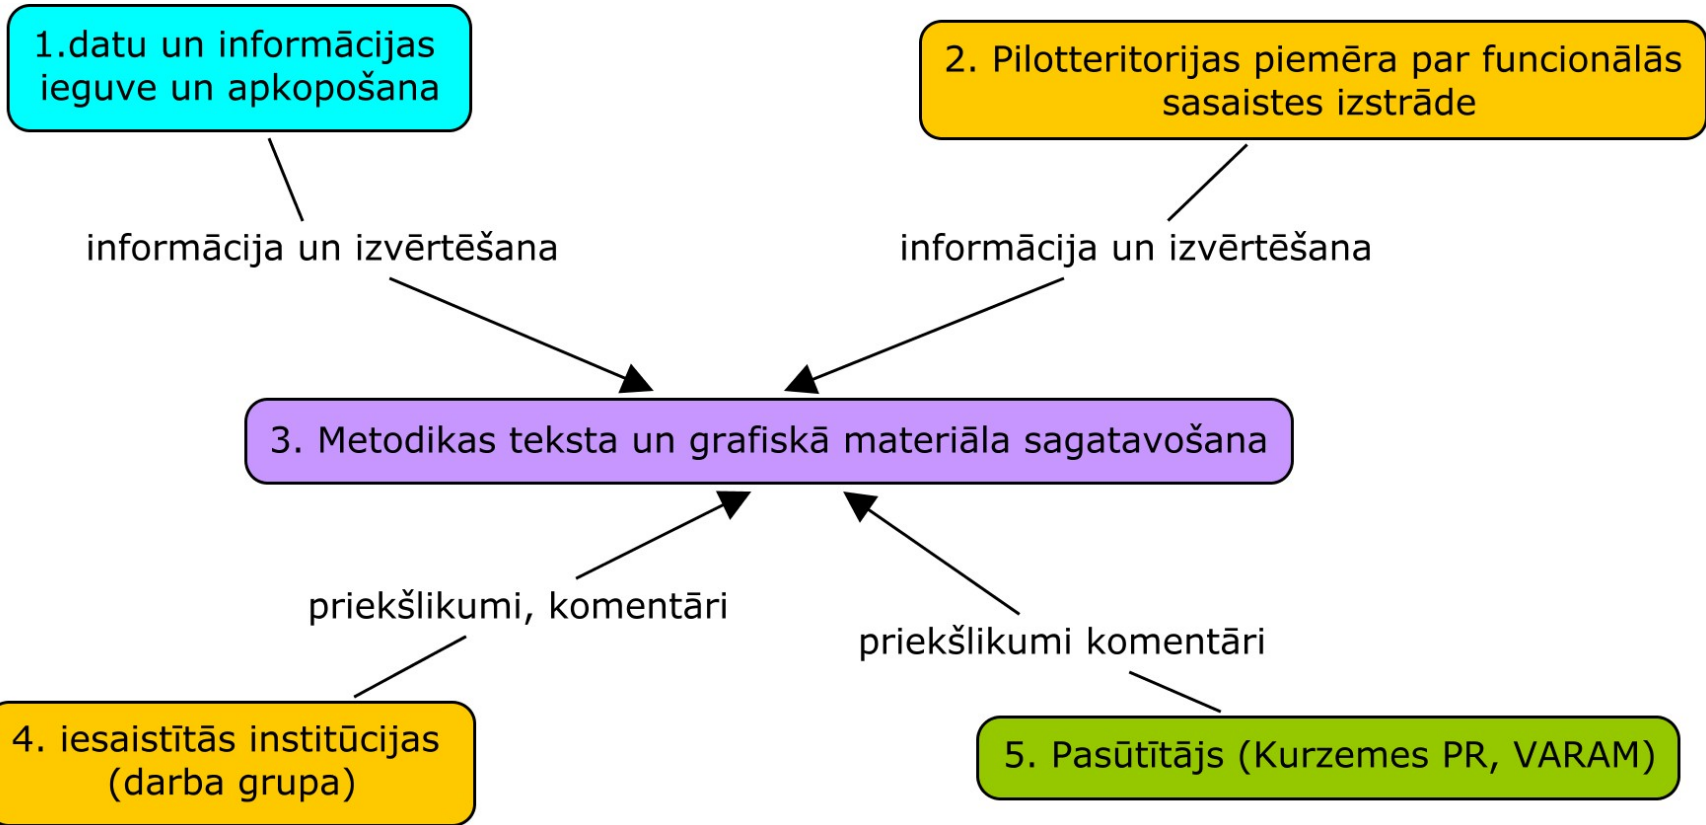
1.datu un informācijas ieguve un apkopošana

2. Pilotteritorijas piemēra par funcionālās sasaistes izstrāde

informācija un izvērtēšana

informācija un izvērtēšana

3. Metodikas teksta un grafiskā materiāla sagatavošana

priekšlikumi, komentāri

priekšlikumi komentāri

4. iesaistītās institūcijas (darba grupa)

5. Pasūtītājs (Kurzemes PR, VARAM)